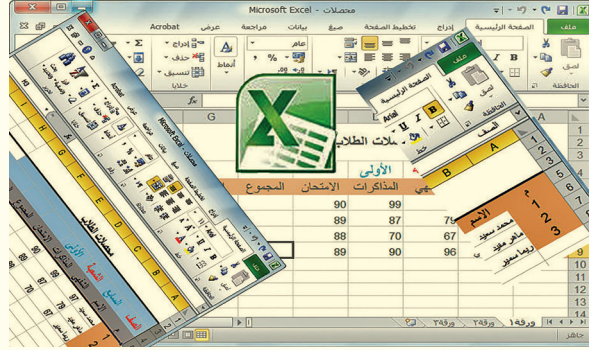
محصلات - Microsoft Excel

ملف الصفحة الرئيسية إدراج تخطيط الصفحة صيغ بيانات مراجعة عرض Acrobat

لصق الحافظة

عام

إدراج حذف تنسيق خلايا

أنماط

Σ

G F E D C B A

ملف الصفحة الرئيسية

Arial

B I U

لصق

الحافظة

خط

الصف

تحصيلات الطلاب

الأولى

المجموع الامتحان المذاكرات الشفهي

| 90 | 99 | |
|---|---|---|
| 89 | 87 | 76 |
| 88 | 70 | 67 |
| 89 | 90 | 96 |

م الاسم

1 محمد سعيد

2 ماهر سليم

3 ريما سعيد

1 2 3 4 5 6 7 8 9 10 11 12

ورقة1 ورقة2 ورقة3

جاهز

محصلات - Microsoft Excel

تحصيلات الطلاب

الأولى

الشفهي

الصف

الاسم

1 2 3 4 5 6 7 8 9 10 11 12 13 14 15 16